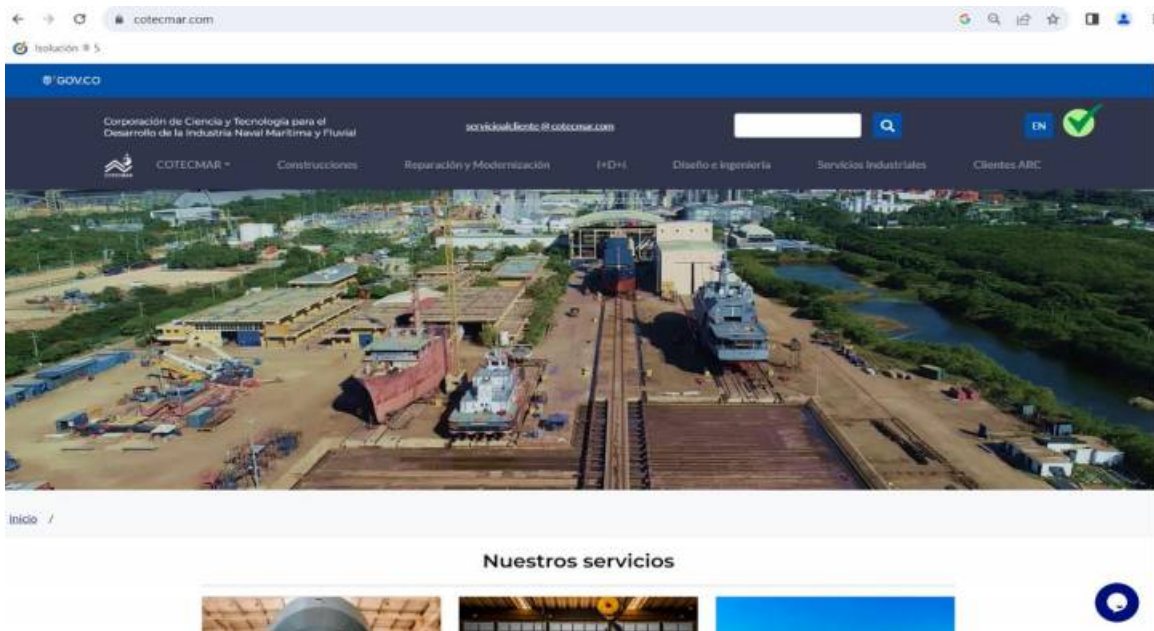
cotecmar.com

Isolución ® 5

GOV.CO

Corporación de Ciencia y Tecnología para el Desarrollo de la Industria Naval Marítima y Fluvial

servicioalcliente@cotecmar.com

EN

COTECMAR

COTECMAR ▾ Construcciones Reparación y Modernización I+D+i Diseño e Ingeniería Servicios Industriales Clientes ARC

Inicio /

Nuestros servicios